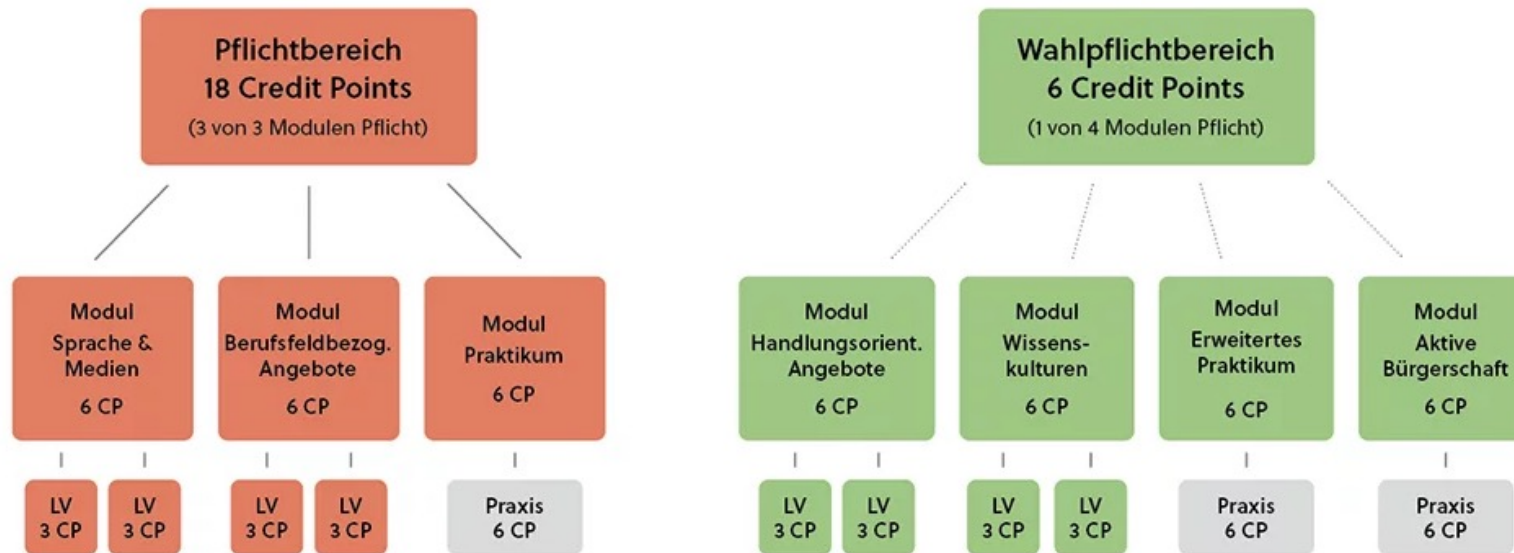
Pflichtbereich
18 Credit Points
(3 von 3 Modulen Pflicht)

Modul
Sprache & Medien
6 CP

LV
3 CP

LV
3 CP

Modul
Berufsfeldbezog. Angebote
6 CP

LV
3 CP

LV
3 CP

Modul
Praktikum
6 CP

Praxis
6 CP

Wahlpflichtbereich
6 Credit Points
(1 von 4 Modulen Pflicht)

Modul
Handlungsorient. Angebote
6 CP

LV
3 CP

LV
3 CP

Modul
Wissens-kulturen
6 CP

LV
3 CP

LV
3 CP

Modul
Erweitertes Praktikum
6 CP

Praxis
6 CP

Modul
Aktive Bürgerschaft
6 CP

Praxis
6 CP